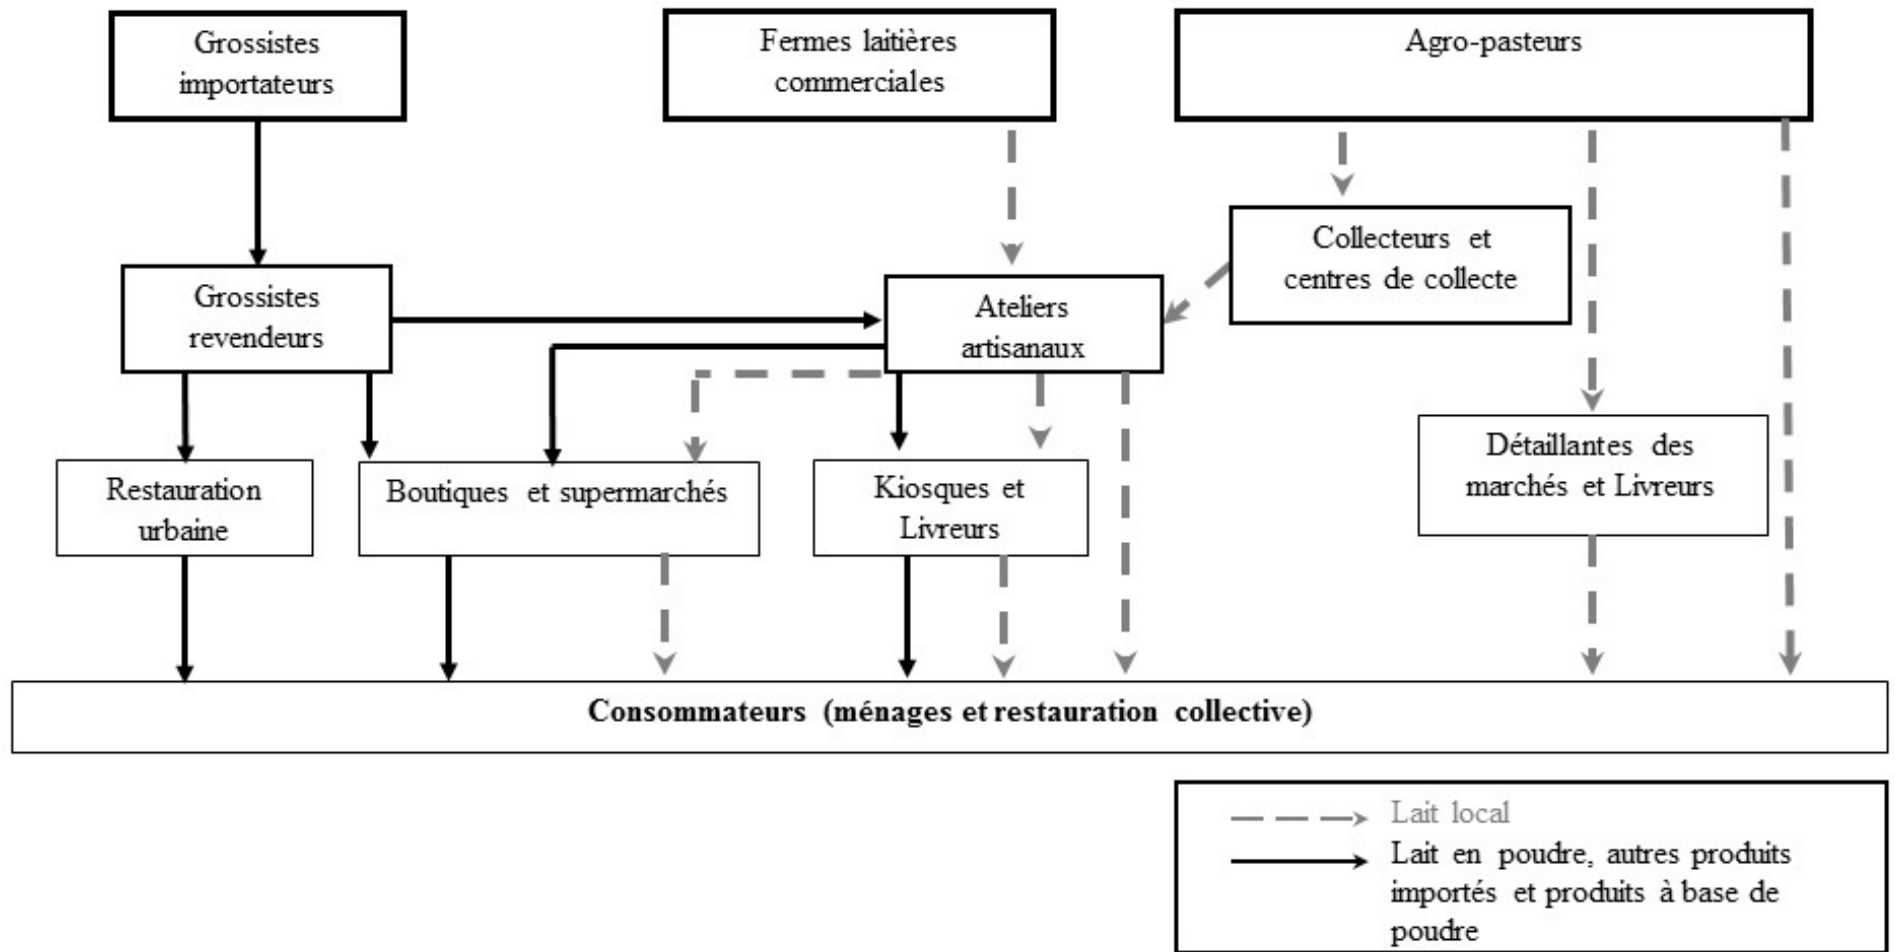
Grossistes importateurs

Fermes laitières commerciales

Agro-pasteurs

Collecteurs et centres de collecte

Grossistes revendeurs

Ateliers artisanaux

Restauration urbaine

Boutiques et supermarchés

Kiosques et Livreurs

Détaillantes des marchés et Livreurs

Consommateurs (ménages et restauration collective)

Lait local

Lait en poudre, autres produits importés et produits à base de poudre